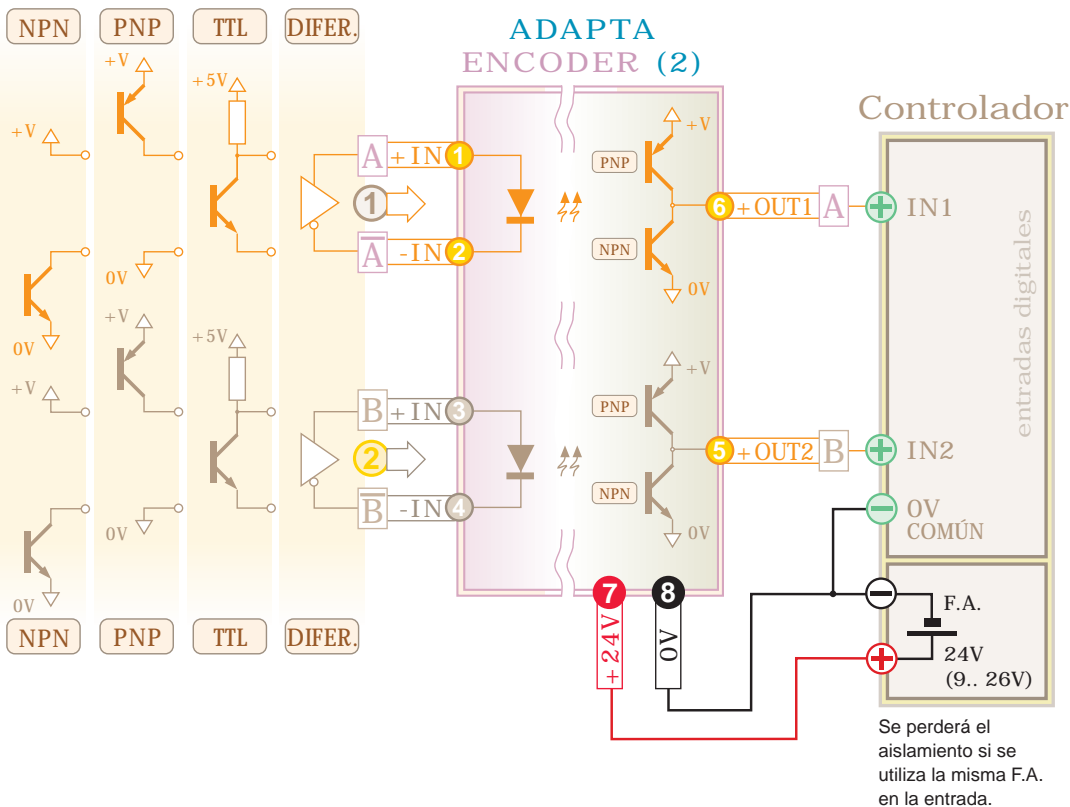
NPN PNP TTL DIFER.

+V
+V
+5V
0V
0V
+V
+V
+5V
0V
0V
0V

NPN PNP TTL DIFER.

ADAPTA
ENCODER (2)

A +IN 1
1
$\overline{A}$ -IN 2
B +IN 3
2
$\overline{B}$ -IN 4

PNP +V
6 +OUT1 A
NPN 0V
PNP +V
5 +OUT2 B
NPN 0V

7 +24V
8 0V

Controlador
IN1
entradas digitales
IN2
0V
COMÚN

F.A.
24V
(9.. 26V)

Se perderá el aislamiento si se utiliza la misma F.A. en la entrada.